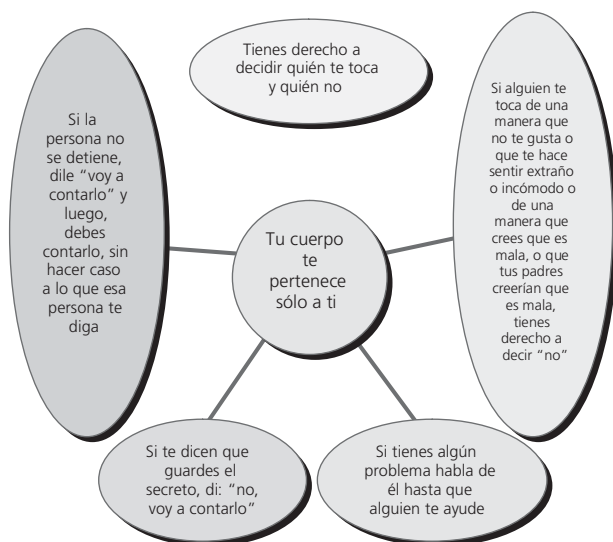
Tienes derecho a decidir quién te toca y quién no

Si la persona no se detiene, dile "voy a contarlo" y luego, debes contarlo, sin hacer caso a lo que esa persona te diga

Tu cuerpo te pertenece sólo a ti

Si alguien te toca de una manera que no te gusta o que te hace sentir extraño o incómodo o de una manera que crees que es mala, o que tus padres creerían que es mala, tienes derecho a decir "no"

Si te dicen que guardes el secreto, di: "no, voy a contarlo"

Si tienes algún problema habla de él hasta que alguien te ayude